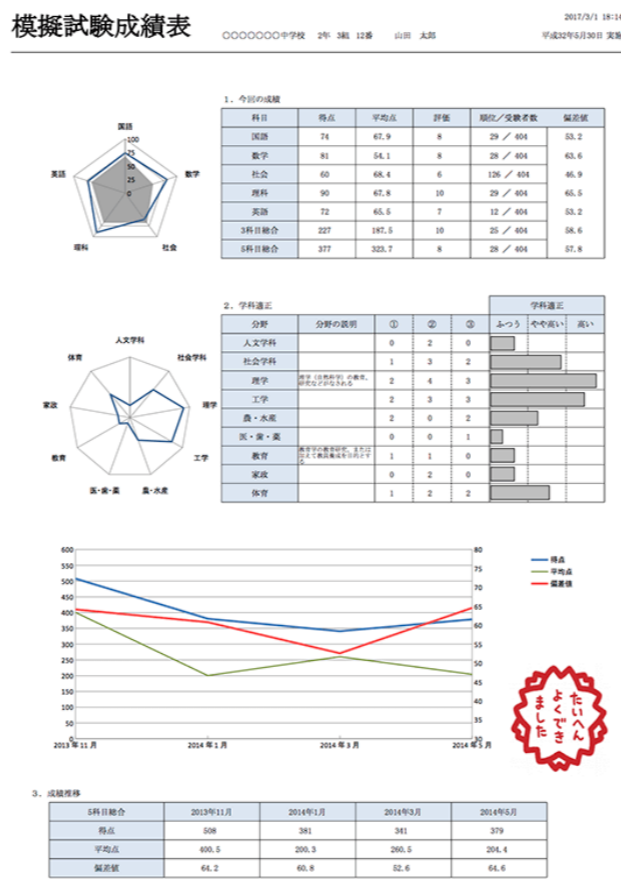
模擬試験成績表

○○○○○○○中学校　2年　3組　12番　　山田　太郎

2017/3/1 18:14
平成32年5月30日 実施

1．今回の成績

国語
100
75
50
25
0
数学
社会
理科
英語

| 科目 | 得点 | 平均点 | 評価 | 順位／受験者数 | 偏差値 |
|---|---|---|---|---|---|
| 国語 | 74 | 67.9 | 8 | 29 ／ 404 | 53.2 |
| 数学 | 81 | 54.1 | 8 | 28 ／ 404 | 63.6 |
| 社会 | 60 | 68.4 | 6 | 126 ／ 404 | 46.9 |
| 理科 | 90 | 67.8 | 10 | 29 ／ 404 | 65.5 |
| 英語 | 72 | 65.5 | 7 | 12 ／ 404 | 53.2 |
| 3科目総合 | 227 | 187.5 | 10 | 25 ／ 404 | 58.6 |
| 5科目総合 | 377 | 323.7 | 8 | 28 ／ 404 | 57.8 |

2．学科適正

人文学科
社会学科
理学
工学
農・水産
医・歯・薬
教育
家政
体育

| 分野 | 分野の説明 | ① | ② | ③ | 学科適正 ふつう　やや高い　高い |
|---|---|---|---|---|---|
| 人文学科 | | 0 | 2 | 0 | |
| 社会学科 | | 1 | 3 | 2 | |
| 理学 | 理学（自然科学）の教育、研究などがなされる | 2 | 4 | 3 | |
| 工学 | | 2 | 3 | 3 | |
| 農・水産 | | 2 | 0 | 2 | |
| 医・歯・薬 | | 0 | 0 | 1 | |
| 教育 | 教育学の教育研究、または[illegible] | 1 | 1 | 0 | |
| 家政 | | 0 | 2 | 0 | |
| 体育 | | 1 | 2 | 2 | |

600
550
500
450
400
350
300
250
200
150
100
50
0
80
75
70
65
60
55
50
45
40
35
30
2013年11月
2014年1月
2014年3月
2014年5月

得点
平均点
偏差値

たいへんよくできました

3．成績推移

| 5科目総合 | 2013年11月 | 2014年1月 | 2014年3月 | 2014年5月 |
|---|---|---|---|---|
| 得点 | 508 | 381 | 341 | 379 |
| 平均点 | 400.5 | 200.3 | 260.5 | 204.4 |
| 偏差値 | 64.2 | 60.8 | 52.6 | 64.6 |